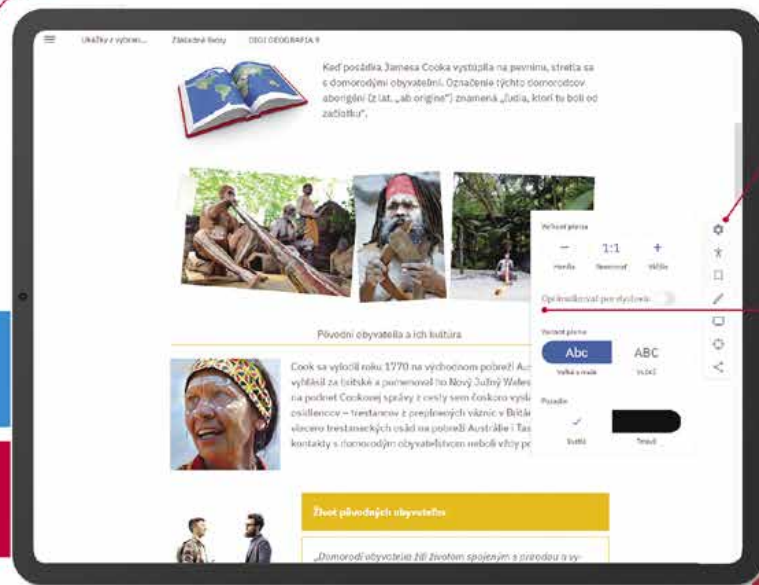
Ukážky z vybran... Základné školy GEO GEOGRAFIA 9

Keď posádka Jamesa Cooka vystúpila na pevninu, stretla sa s domorodými obyvateľmi. Označenie týchto domorodcov aborigéni (z lat. „ab origine") znamená „ľudia, ktorí tu boli od začiatku".

Pôvodní obyvatelia a ich kultúra

Cook sa vylodil roku 1770 na východnom pobreží Au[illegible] vyhlásil za britské a pomenoval ho Nový Južný Wales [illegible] na podnet Cookovej správy z cesty sem čoskoro vysla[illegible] osídlencov – trestancov z preplnených väzníc v Britá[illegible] viacero trestaneckých osád na pobreží Austrálie i Tas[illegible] kontakty s domorodým obyvateľstvom neboli vždy po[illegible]

Veľkosť písma
–
Zmenšiť
1:1
Resetovať
+
Väčšie

Optimalizovať pre dyslexiu

Varianty písma
Abc
Veľké a malé
ABC
VEĽKÉ

Pozadie
✓
Svetlé
Tmavé

Život pôvodných obyvateľov

„Domorodí obyvatelia žili životom spojeným s prírodou a vy-